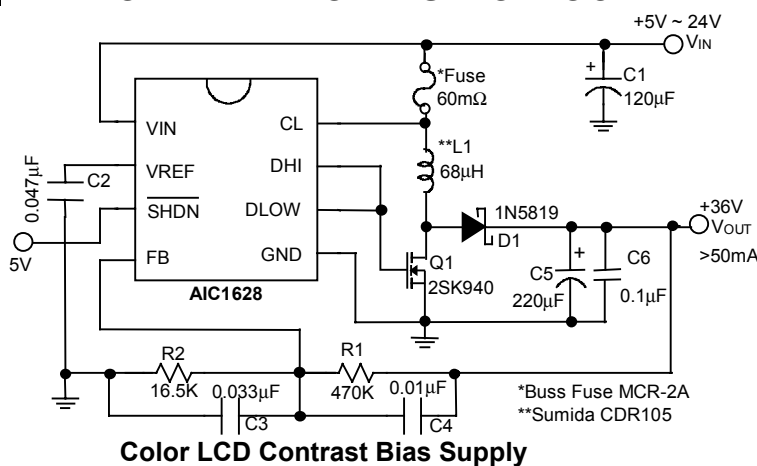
+5V ~ 24V
$V_{IN}$
C1
120μF
*Fuse
60mΩ
VIN
CL
VREF
DHI
**L1
68μH
C2
0.047μF
$\overline{SHDN}$
DLOW
1N5819
D1
+36V
$V_{OUT}$
>50mA
5V
FB
GND
Q1
2SK940
C5
220μF
C6
0.1μF
AIC1628
R2
16.5K
0.033μF
C3
R1
470K
0.01μF
C4
*Buss Fuse MCR-2A
**Sumida CDR105
Color LCD Contrast Bias Supply